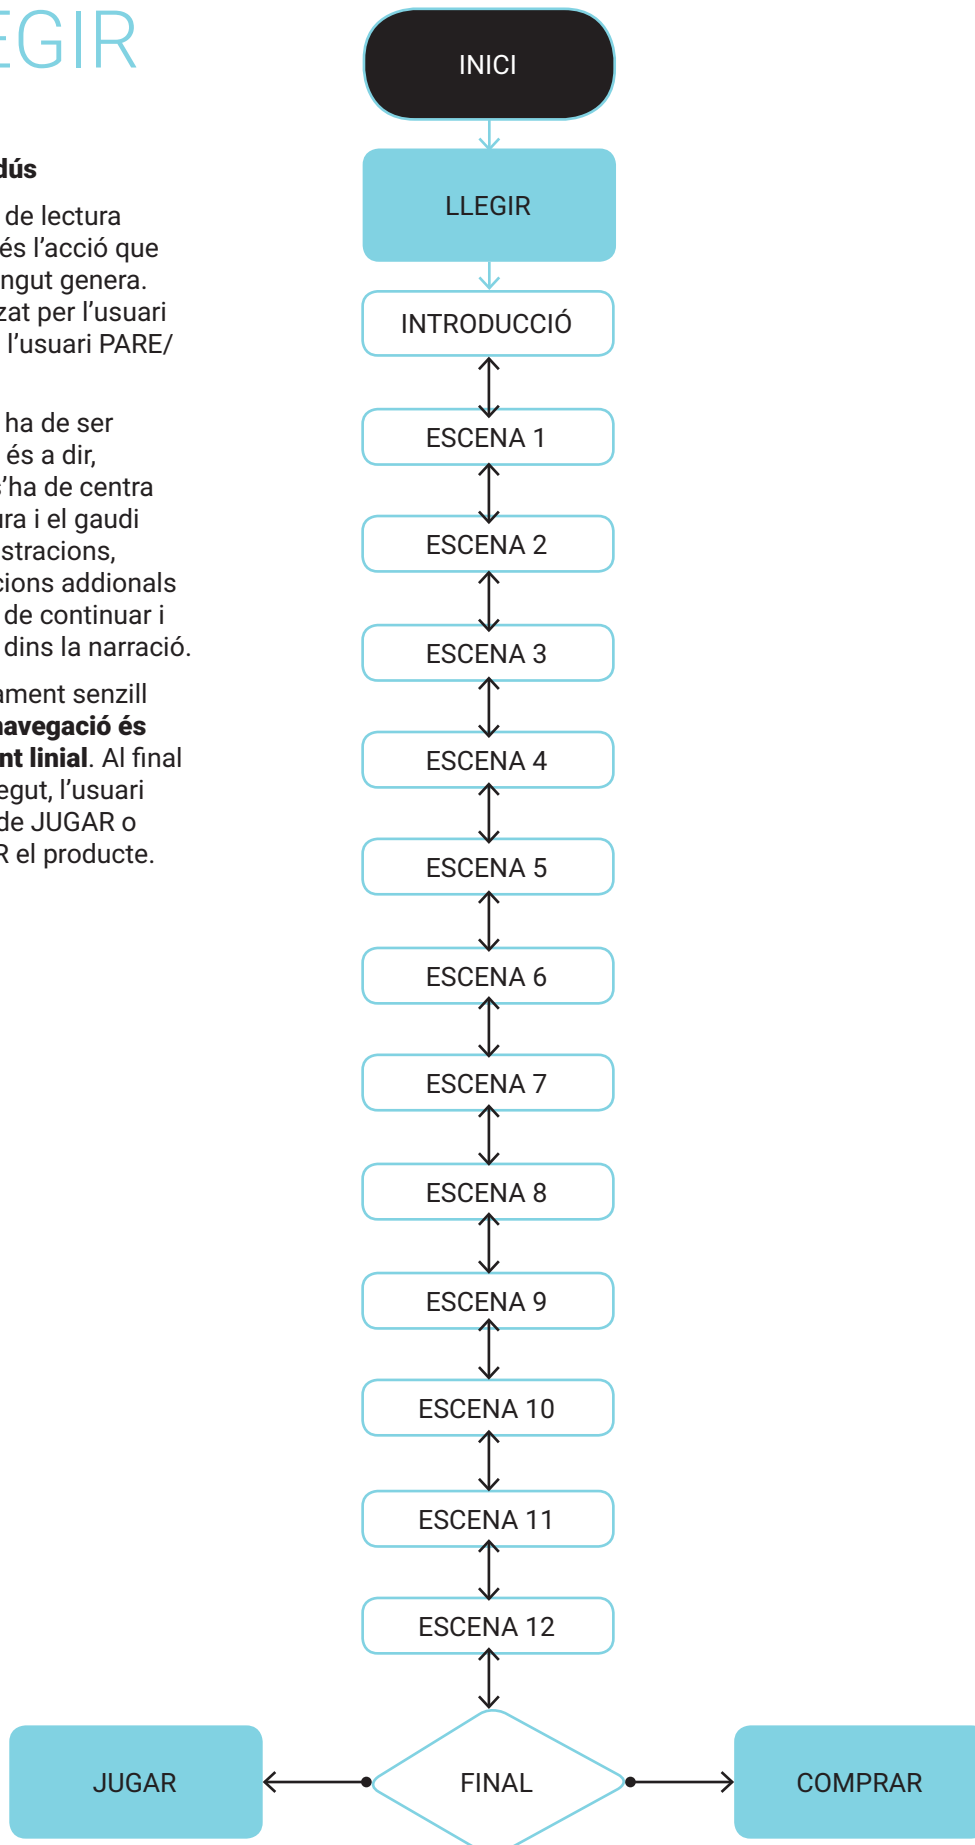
EGIR

dús

de lectura és l'acció que ngut genera. zat per l'usuari l'usuari PARE/

ha de ser és a dir, 'ha de centra ra i el gaudi stracions, cions addionals de continuar i dins la narració.

ament senzill avegació és nt linial. Al final egut, l'usuari de JUGAR o R el producte.

INICI

LLEGIR

INTRODUCCIÓ

ESCENA 1

ESCENA 2

ESCENA 3

ESCENA 4

ESCENA 5

ESCENA 6

ESCENA 7

ESCENA 8

ESCENA 9

ESCENA 10

ESCENA 11

ESCENA 12

JUGAR

FINAL

COMPRAR